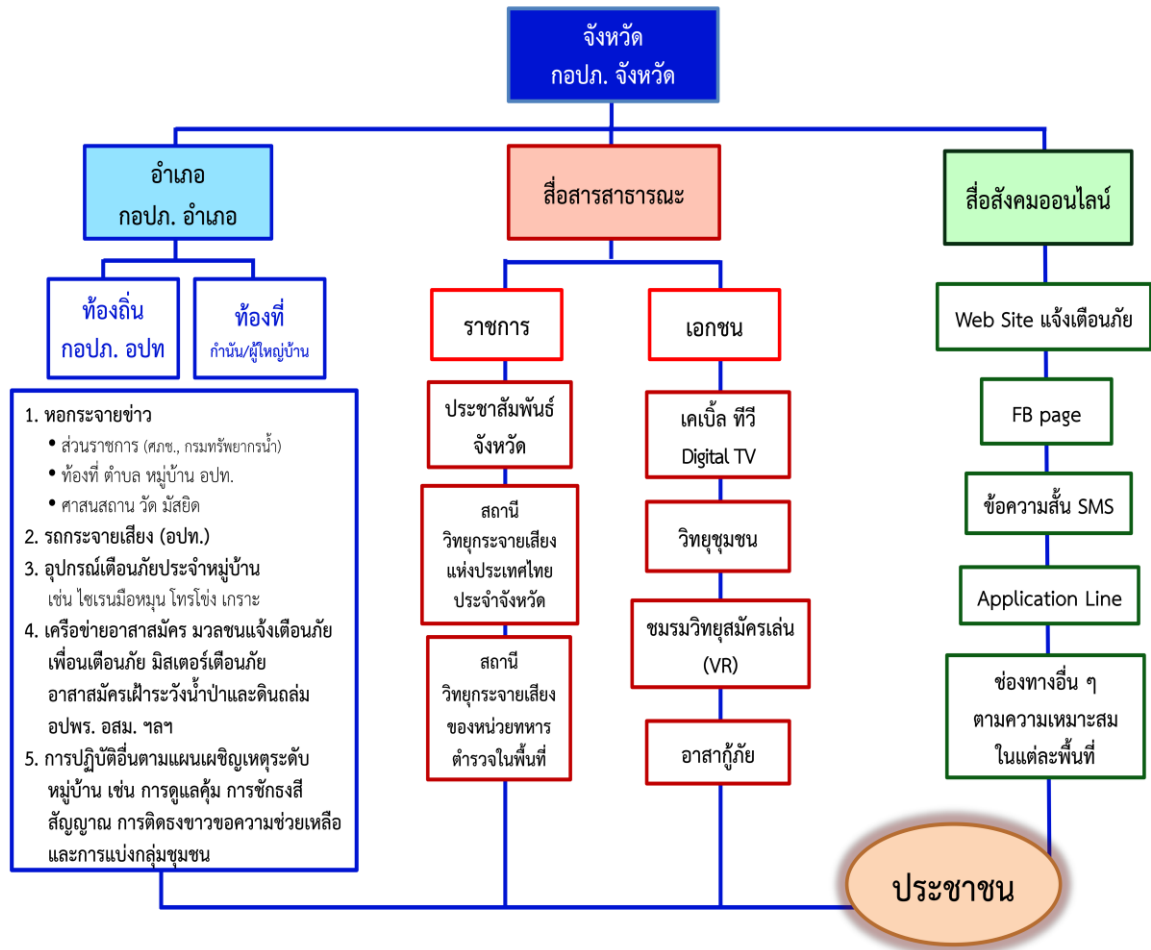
จังหวัด
กอปภ. จังหวัด

อำเภอ
กอปภ. อำเภอ

สื่อสารสาธารณะ

สื่อสังคมออนไลน์

ท้องถิ่น
กอปภ. อปท

ท้องที่
กำนัน/ผู้ใหญ่บ้าน

1. หอกระจายข่าว
• ส่วนราชการ (ศภช., กรมทรัพยากรน้ำ)
• ท้องที่ ตำบล หมู่บ้าน อปท.
• ศาสนสถาน วัด มัสยิด
2. รถกระจายเสียง (อปท.)
3. อุปกรณ์เตือนภัยประจำหมู่บ้าน เช่น ไซเรนมือหมุน โทรโข่ง เกราะ
4. เครือข่ายอาสาสมัคร มวลชนแจ้งเตือนภัย เพื่อนเตือนภัย มิสเตอร์เตือนภัย อาสาสมัครเฝ้าระวังน้ำป่าและดินถล่ม อปพร. อสม. ฯลฯ
5. การปฏิบัติอื่นตามแผนเผชิญเหตุระดับหมู่บ้าน เช่น การดูแลคุ้ม การชักธงสีสัญญาณ การติดธงขาวขอความช่วยเหลือ และการแบ่งกลุ่มชุมชน

ราชการ

ประชาสัมพันธ์
จังหวัด

สถานี
วิทยุกระจายเสียง
แห่งประเทศไทย
ประจำจังหวัด

สถานี
วิทยุกระจายเสียง
ของหน่วยทหาร
ตำรวจในพื้นที่

เอกชน

เคเบิ้ล ทีวี
Digital TV

วิทยุชุมชน

ชมรมวิทยุสมัครเล่น
(VR)

อาสากู้ภัย

Web Site แจ้งเตือนภัย

FB page

ข้อความสั้น SMS

Application Line

ช่องทางอื่น ๆ
ตามความเหมาะสม
ในแต่ละพื้นที่

ประชาชน